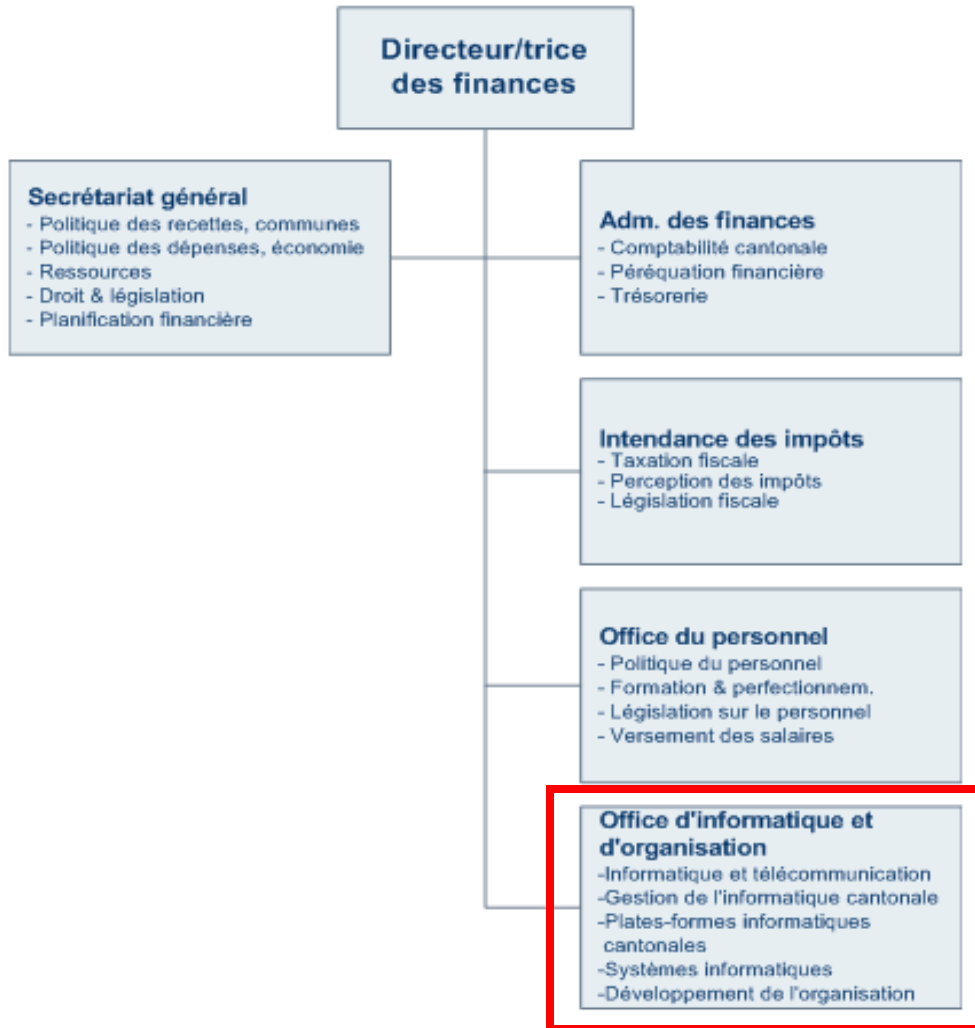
Directeur/trice des finances

Secrétariat général
- Politique des recettes, communes
- Politique des dépenses, économie
- Ressources
- Droit & législation
- Planification financière

Adm. des finances
- Comptabilité cantonale
- Péréquation financière
- Trésorerie

Intendance des impôts
- Taxation fiscale
- Perception des impôts
- Législation fiscale

Office du personnel
- Politique du personnel
- Formation & perfectionnem.
- Législation sur le personnel
- Versement des salaires

Office d'informatique et d'organisation
-Informatique et télécommunication
-Gestion de l'informatique cantonale
-Plates-formes informatiques cantonales
-Systèmes informatiques
-Développement de l'organisation